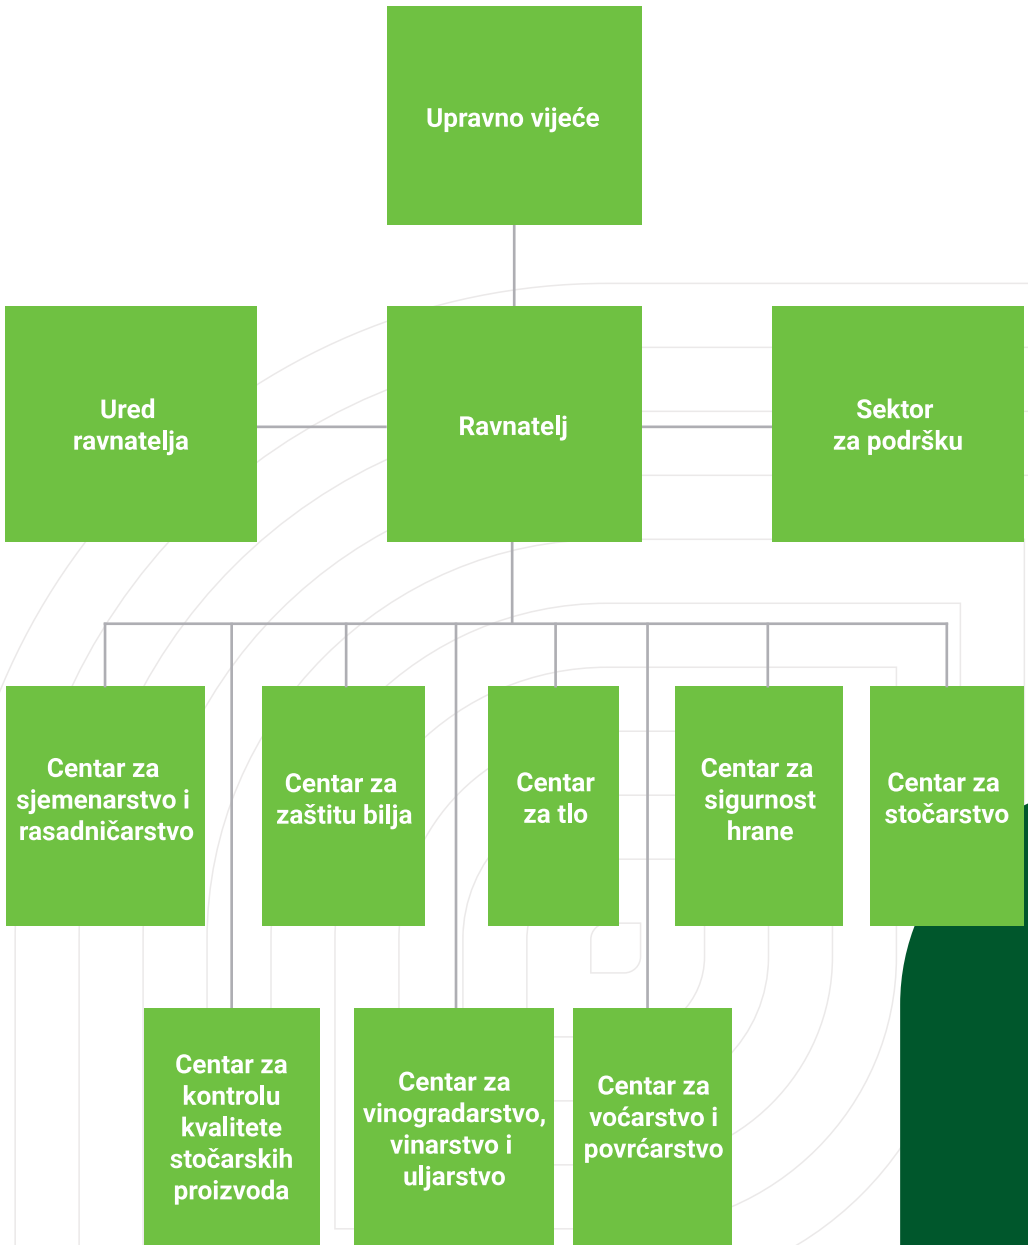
Upravno vijeće

Ured ravnatelja

Ravnatelj

Sektor za podršku

Centar za sjemenarstvo i rasadničarstvo

Centar za zaštitu bilja

Centar za tlo

Centar za sigurnost hrane

Centar za stočarstvo

Centar za kontrolu kvalitete stočarskih proizvoda

Centar za vinogradarstvo, vinarstvo i uljarstvo

Centar za voćarstvo i povrćarstvo